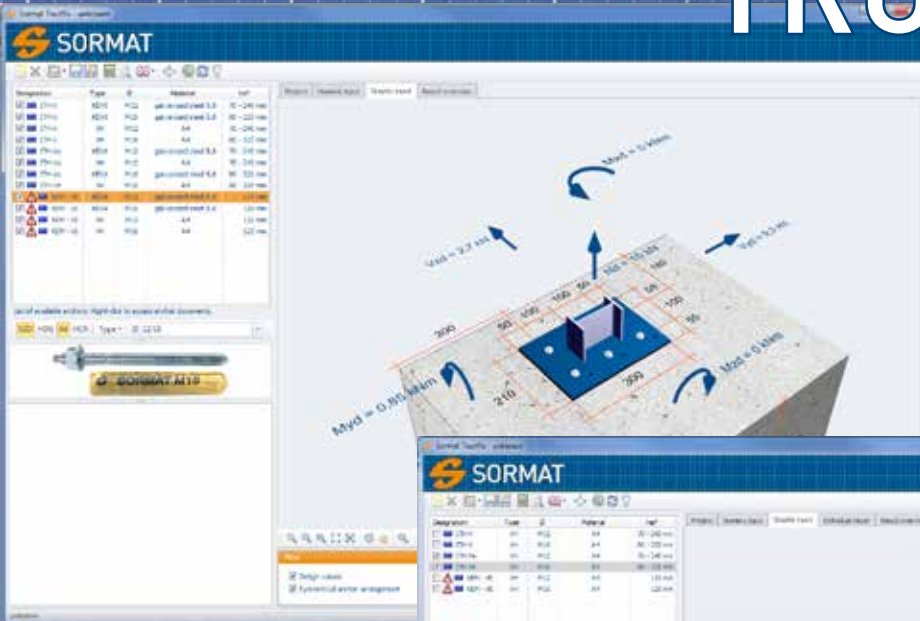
SORMAT

Project | General input | Graphic input | Result overview

Designation | Type | Ø | Material | hef

Mxd = 0 kNm

Vxd = 3.7 kN

Vyd = 5.0 kN

Nd = 10 kN

Myd = 0.55 kNm

Mzd = 0 kNm

300

50 | 100 | 100 | 50

150

210

300

SORMAT M16

Design values

Symmetrical anchor arrangement

SORMAT

Designation | Type | Ø | Material | hef

Project | General input | Graphic input | Individual input | Result overview